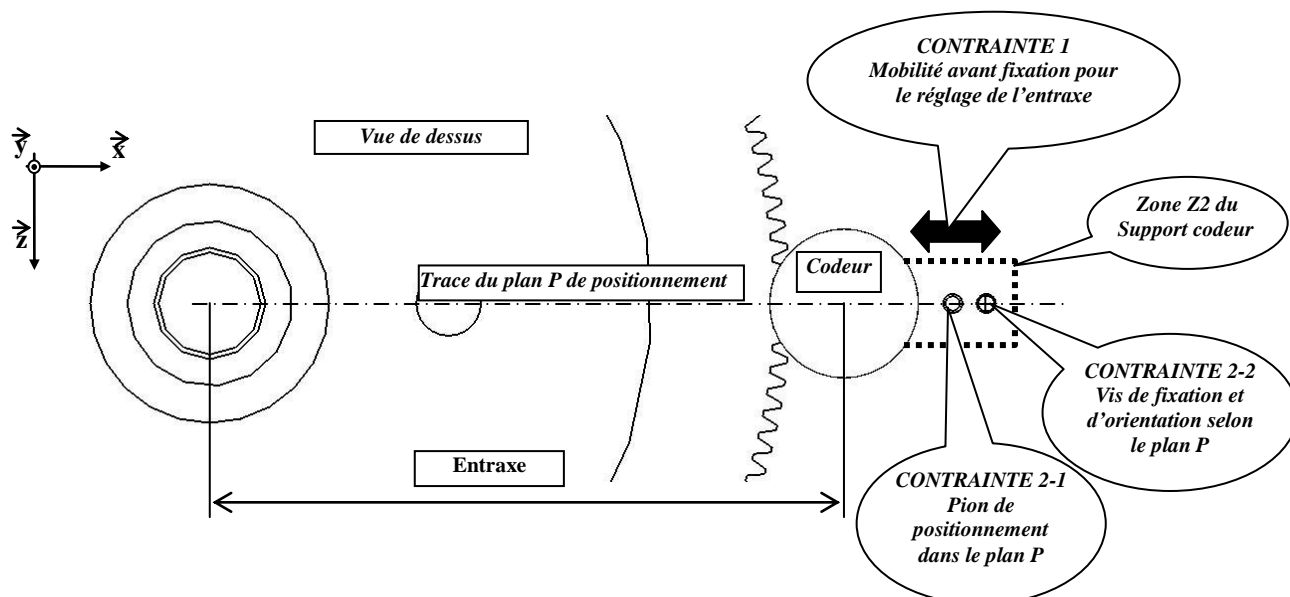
CONTRAINTE 1
Mobilité avant fixation pour le réglage de l'entraxe

$\vec{y}$ $\vec{x}$

$\vec{z}$

Vue de dessus

Zone Z2 du Support codeur

Trace du plan P de positionnement

Codeur

CONTRAINTE 2-2
Vis de fixation et d'orientation selon le plan P

Entraxe

CONTRAINTE 2-1
Pion de positionnement dans le plan P